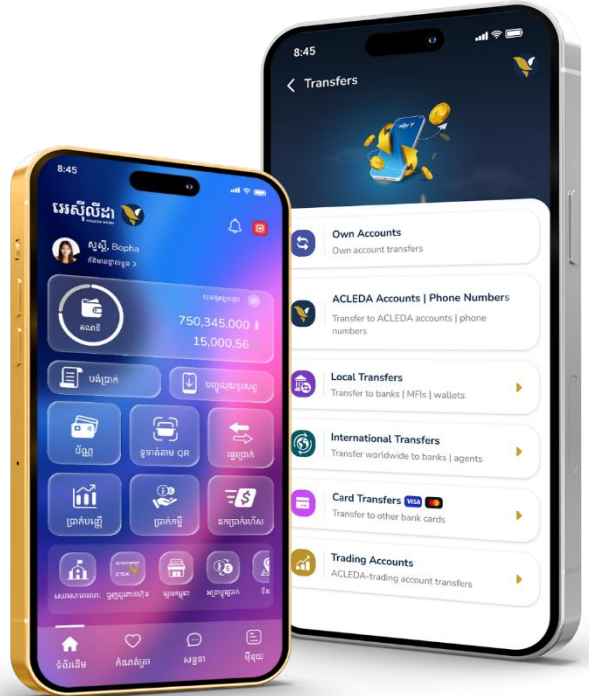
8:45

អេស៊ីលីដា

សួស្តី, Bopha

គណនី

750,345,000 ៛
15,000.56

បង់ប្រាក់

បញ្ញើសន្សំ

បណ្ណ

ទូទាត់តាម QR

ផ្ទេរប្រាក់

ប្រាក់បញ្ញើ

ប្រាក់កម្ចី

ដកប្រាក់រហ័ស

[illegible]

ទំព័រដើម

កំណត់ត្រា

សន្ទនា

ម៉ឺនុយ

8:45

Transfers

Own Accounts
Own account transfers

ACLEDA Accounts | Phone Numbers
Transfer to ACLEDA accounts | phone numbers

Local Transfers
Transfer to banks | MFIs | wallets

International Transfers
Transfer worldwide to banks | agents

Card Transfers VISA
Transfer to other bank cards

Trading Accounts
ACLEDA-trading account transfers